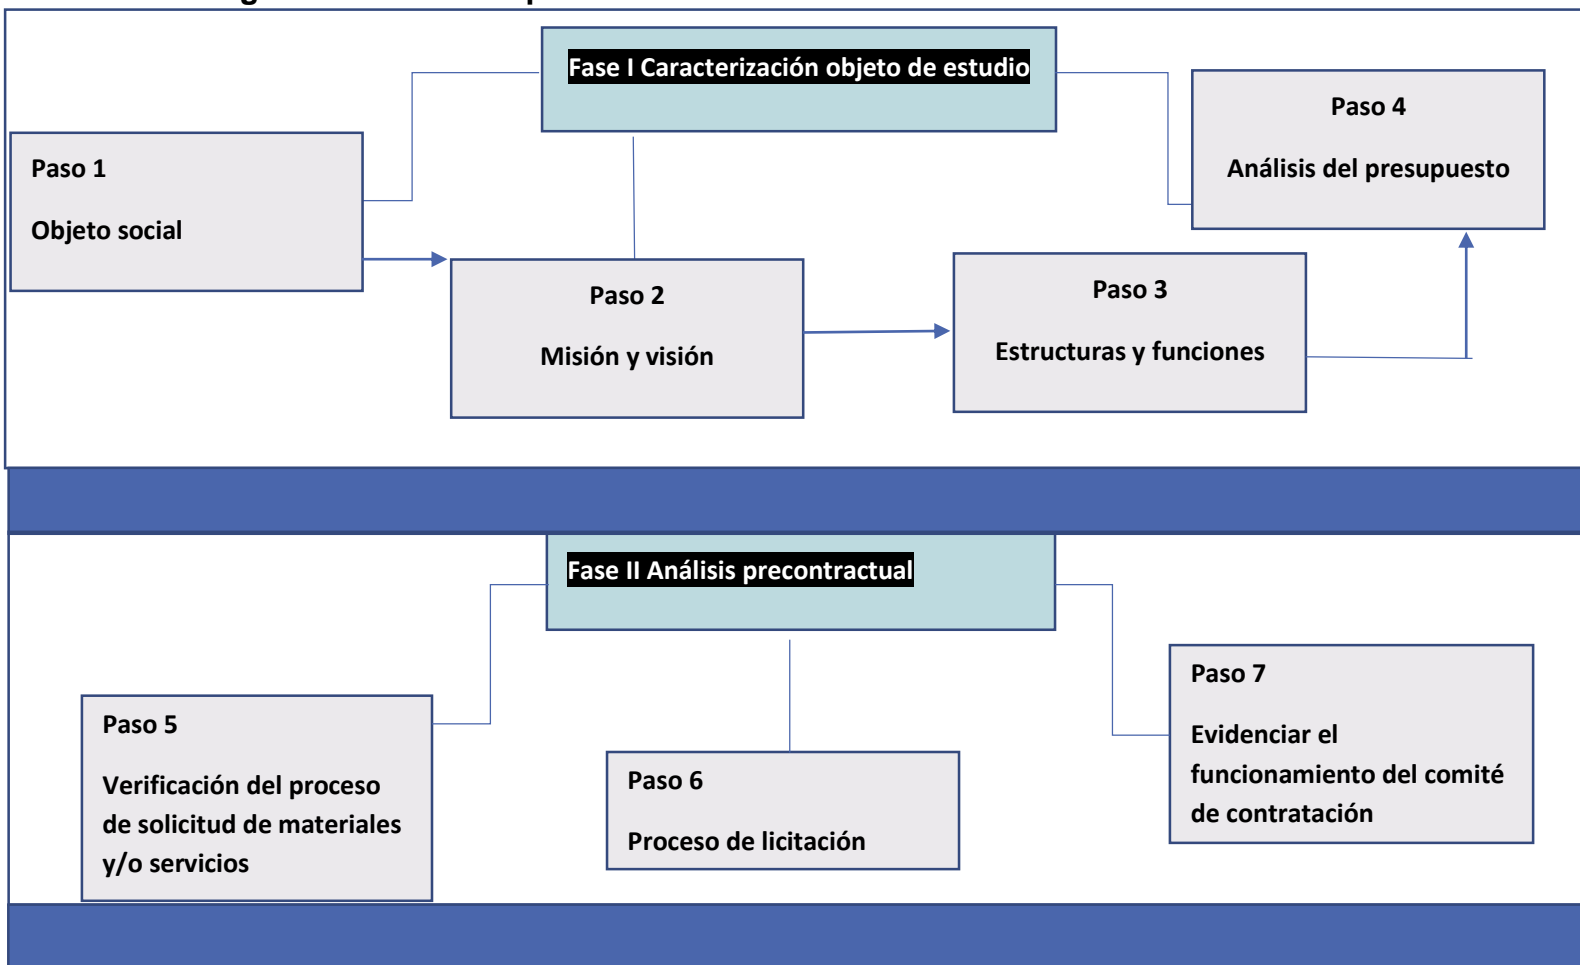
Fase I Caracterización objeto de estudio

Paso 1

Objeto social

Paso 2

Misión y visión

Paso 3

Estructuras y funciones

Paso 4

Análisis del presupuesto

Fase II Análisis precontractual

Paso 5

Verificación del proceso de solicitud de materiales y/o servicios

Paso 6

Proceso de licitación

Paso 7

Evidenciar el funcionamiento del comité de contratación